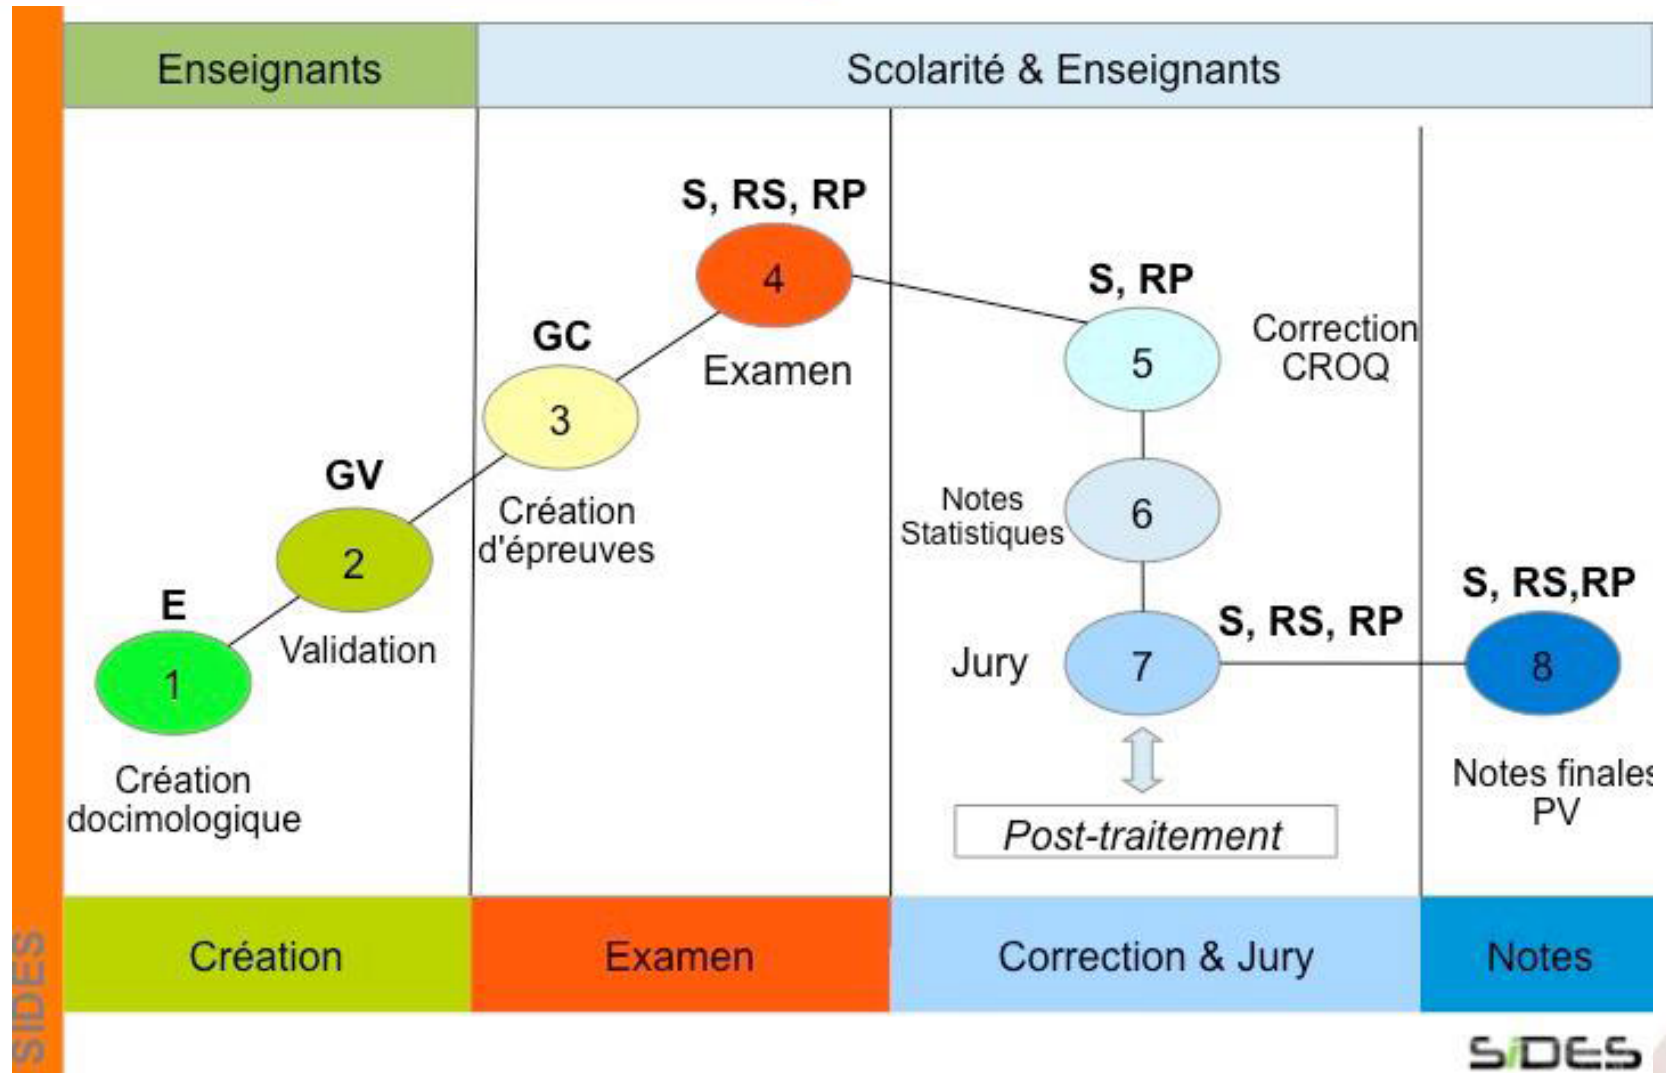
SIDES

| Enseignants | Scolarité & Enseignants |
|---|---|

E
1
Création docimologique

GV
2
Validation

GC
3
Création d'épreuves

S, RS, RP
4
Examen

S, RP
5
Correction CROQ

Notes Statistiques
6

Jury
7
S, RS, RP

Post-traitement

S, RS,RP
8
Notes finale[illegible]
PV

| Création | Examen | Correction & Jury | Notes |
|---|---|---|---|

SIDES